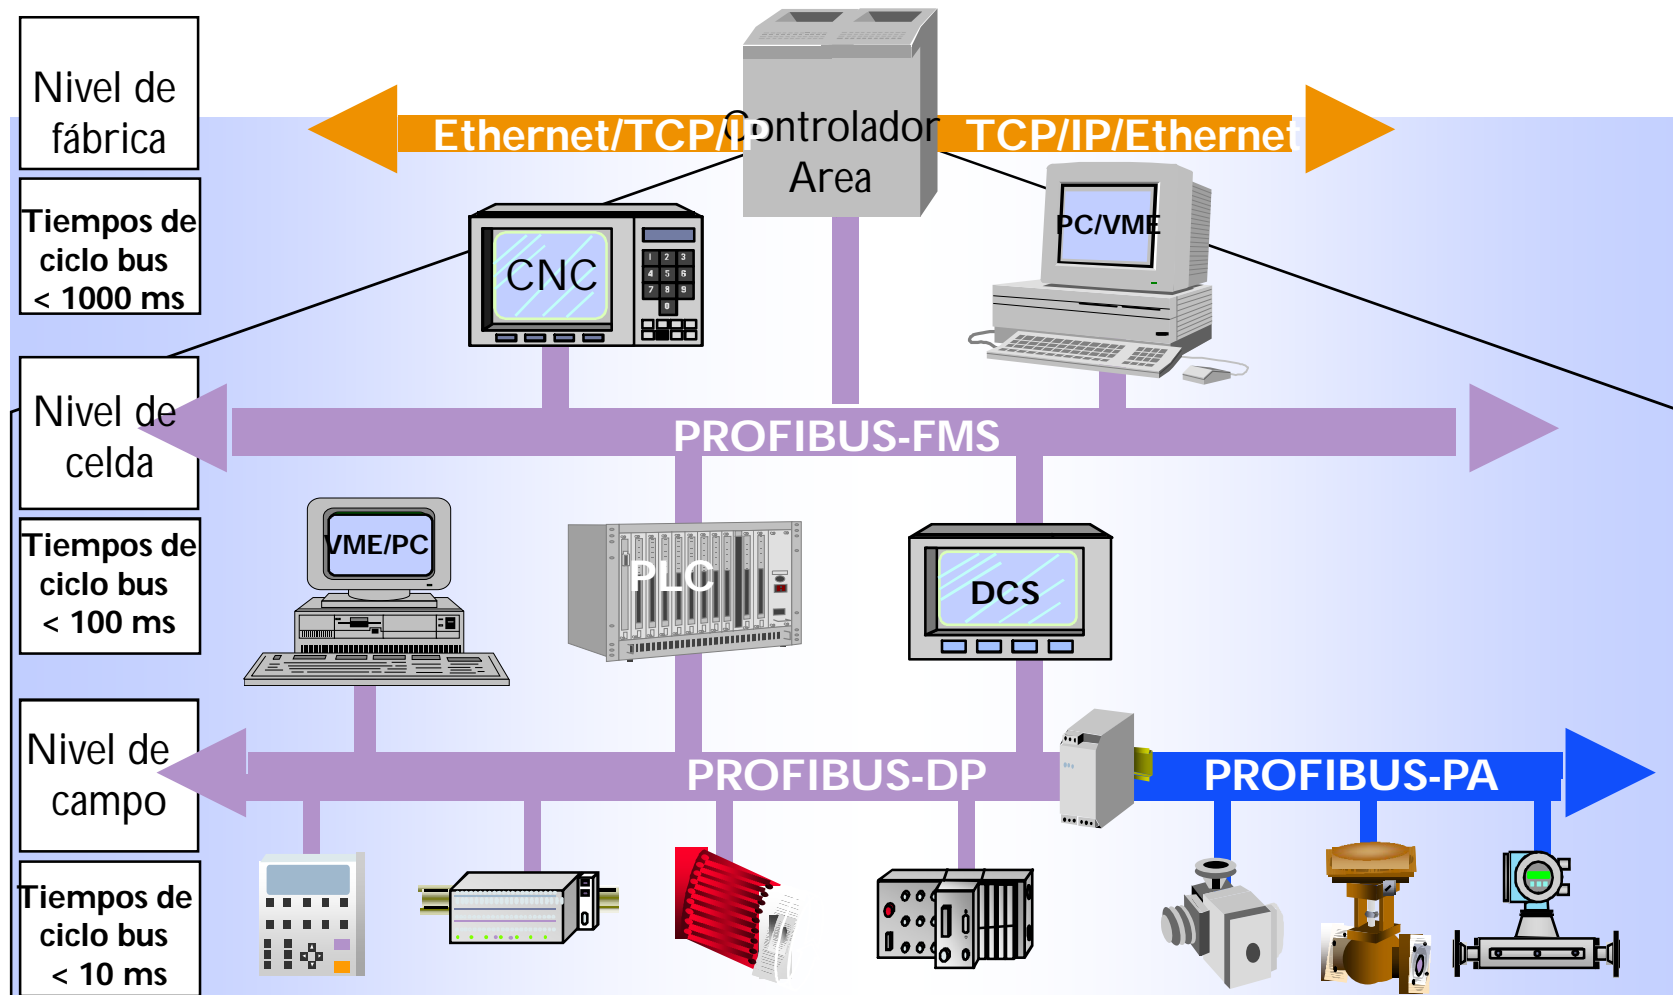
Nivel de fábrica

Tiempos de ciclo bus < 1000 ms

Ethernet/TCP/IP

Controlador Area

TCP/IP/Ethernet

CNC

PC/VME

Nivel de celda

PROFIBUS-FMS

Tiempos de ciclo bus < 100 ms

VME/PC

PLC

DCS

Nivel de campo

PROFIBUS-DP

PROFIBUS-PA

Tiempos de ciclo bus < 10 ms